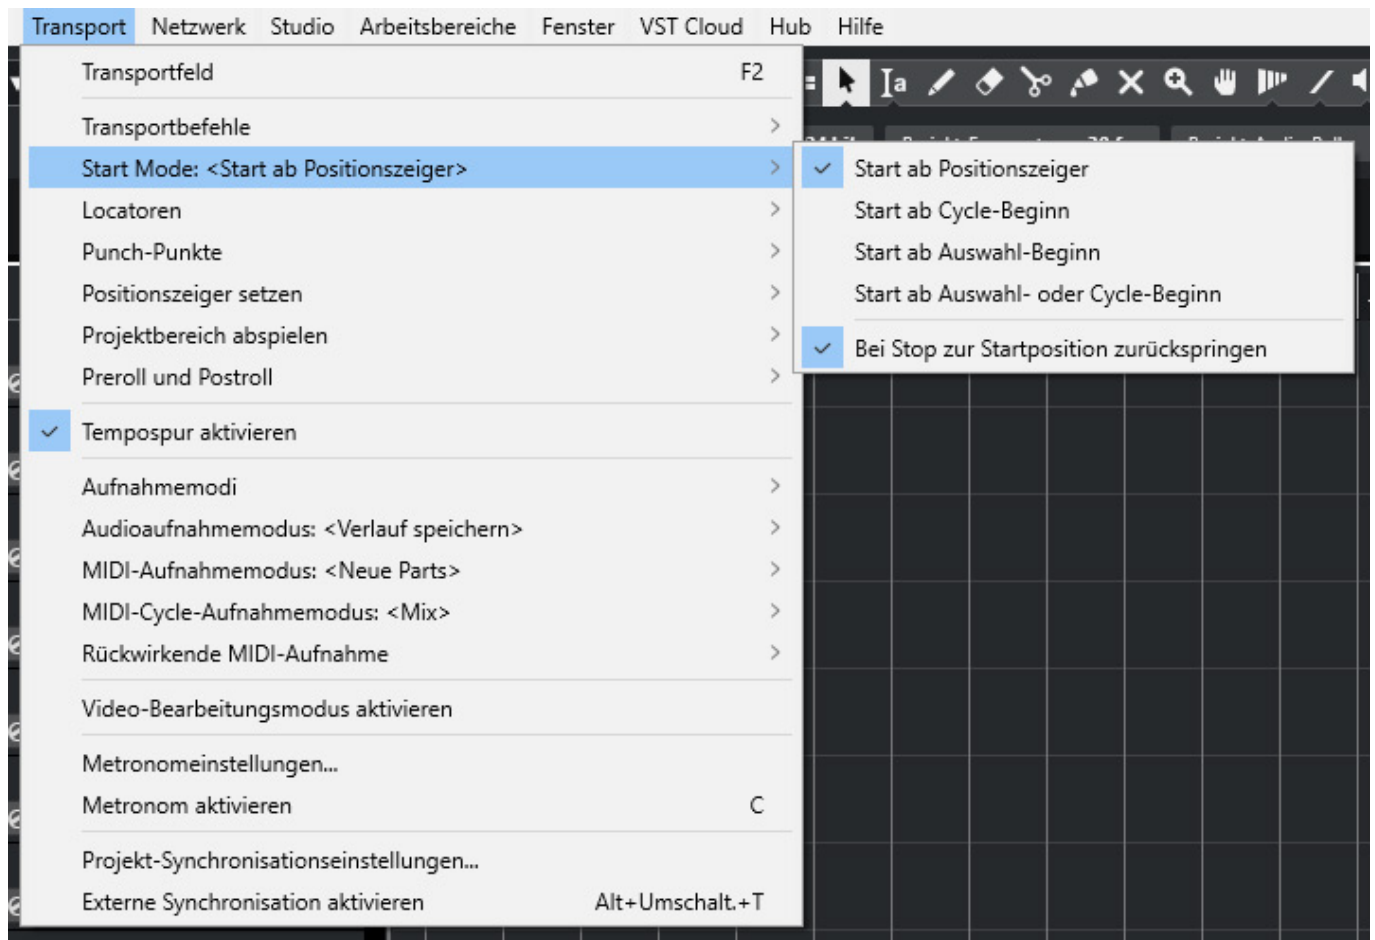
Transport Netzwerk Studio Arbeitsbereiche Fenster VST Cloud Hub Hilfe

Transportfeld F2

Transportbefehle

Start Mode: <Start ab Positionszeiger>

Locatoren

Punch-Punkte

Positionszeiger setzen

Projektbereich abspielen

Preroll und Postroll

Tempospur aktivieren

Aufnahmemodi

Audioaufnahmemodus: <Verlauf speichern>

MIDI-Aufnahmemodus: <Neue Parts>

MIDI-Cycle-Aufnahmemodus: <Mix>

Rückwirkende MIDI-Aufnahme

Video-Bearbeitungsmodus aktivieren

Metronomeinstellungen...

Metronom aktivieren C

Projekt-Synchronisationseinstellungen...

Externe Synchronisation aktivieren Alt+Umschalt.+T

Start ab Positionszeiger

Start ab Cycle-Beginn

Start ab Auswahl-Beginn

Start ab Auswahl- oder Cycle-Beginn

Bei Stop zur Startposition zurückspringen